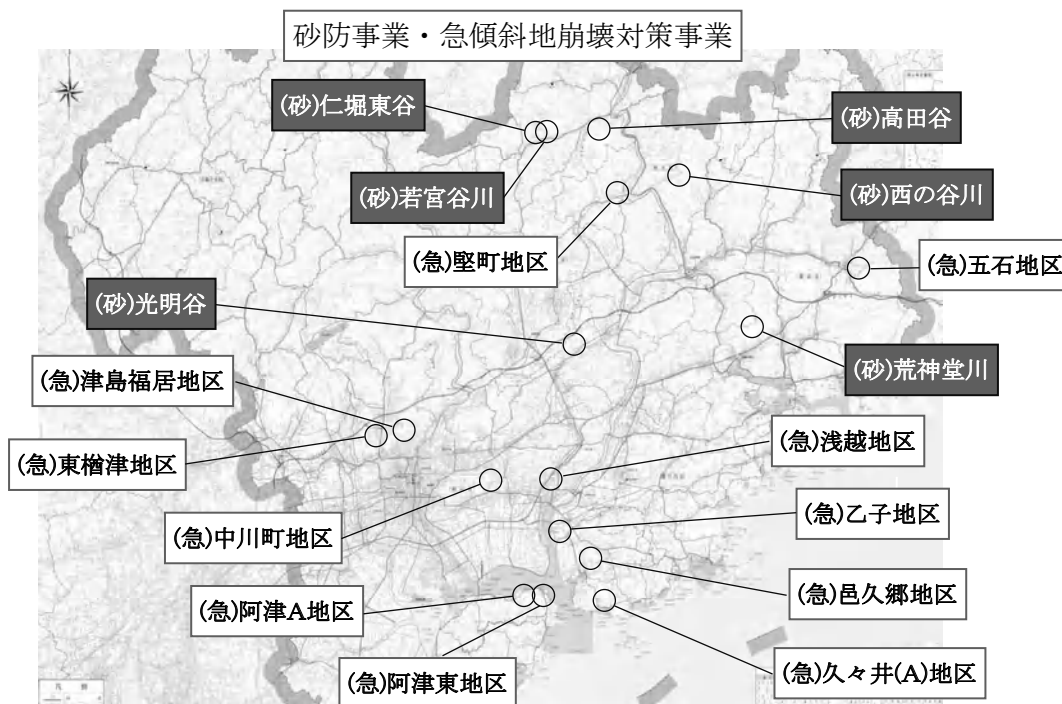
砂防事業・急傾斜地崩壊対策事業

(砂)仁堀東谷

(砂)高田谷

(砂)若宮谷川

(砂)西の谷川

(急)堅町地区

(急)五石地区

(砂)光明谷

(砂)荒神堂川

(急)津島福居地区

(急)東楢津地区

(急)浅越地区

(急)中川町地区

(急)乙子地区

(急)邑久郷地区

(急)阿津A地区

(急)阿津東地区

(急)久々井(A)地区